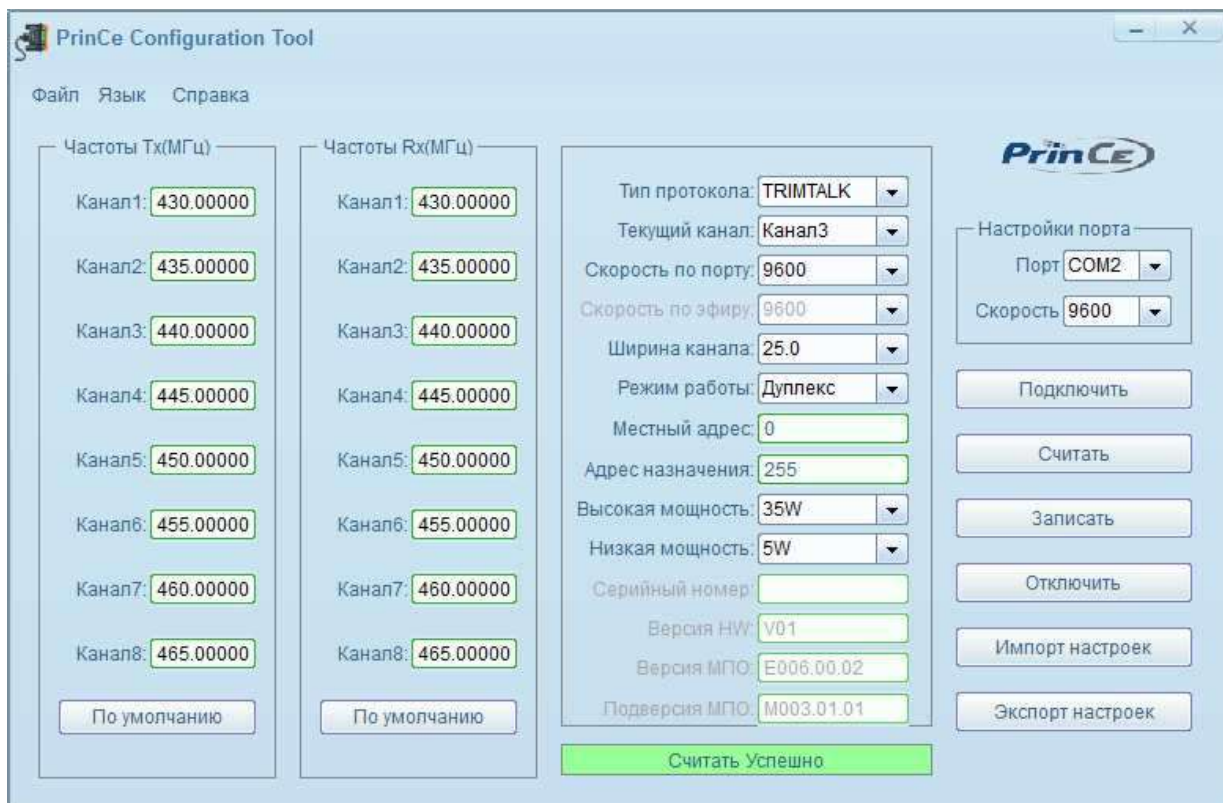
PrinCe Configuration Tool

Файл Язык Справка

Частоты Tx(МГц)

Канал1: 430.00000

Канал2: 435.00000

Канал3: 440.00000

Канал4: 445.00000

Канал5: 450.00000

Канал6: 455.00000

Канал7: 460.00000

Канал8: 465.00000

По умолчанию

Частоты Rx(МГц)

Канал1: 430.00000

Канал2: 435.00000

Канал3: 440.00000

Канал4: 445.00000

Канал5: 450.00000

Канал6: 455.00000

Канал7: 460.00000

Канал8: 465.00000

По умолчанию

Тип протокола: TRIMTALK

Текущий канал: Канал3

Скорость по порту: 9600

Скорость по эфиру: 9600

Ширина канала: 25.0

Режим работы: Дуплекс

Местный адрес: 0

Адрес назначения: 255

Высокая мощность: 35W

Низкая мощность: 5W

Серийный номер:

Версия HW: V01

Версия МПО: E006.00.02

Подверсия МПО: M003.01.01

Считать Успешно

PrinCe

Настройки порта

Порт COM2

Скорость 9600

Подключить

Считать

Записать

Отключить

Импорт настроек

Экспорт настроек